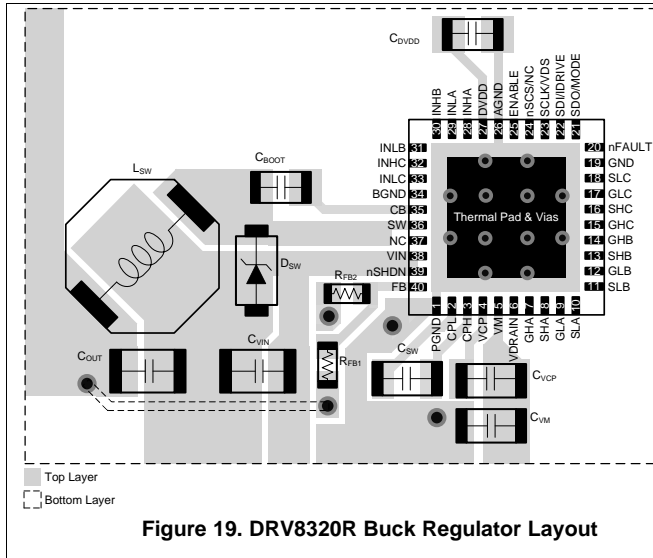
$C_{DVDD}$

30 INHB
29 INLA
28 INHA
27 DVDD
26 AGND
25 ENABLE
24 nSCS/NC
23 SCLK/VDS
22 SDI/IDRIVE
21 SDO/MODE

INLB 31
INHC 32
INLC 33
BGND 34
CB 35
SW 36
NC 37
VIN 38
nSHDN 39
FB 40

20 nFAULT
19 GND
18 SLC
17 GLC
16 SHC
15 GHC
14 GHB
13 SHB
12 GLB
11 SLB

Thermal Pad & Vias

1 PGND
2 CPL
3 CPH
4 VCP
5 VM
6 VDRAIN
7 GHA
8 SHA
9 GLA
10 SLA

$L_{SW}$

$C_{BOOT}$

$D_{SW}$

$R_{FB2}$

$R_{FB1}$

$C_{OUT}$

$C_{VIN}$

$C_{SW}$

$C_{VCP}$

$C_{VM}$

Top Layer

Bottom Layer

Figure 19. DRV8320R Buck Regulator Layout